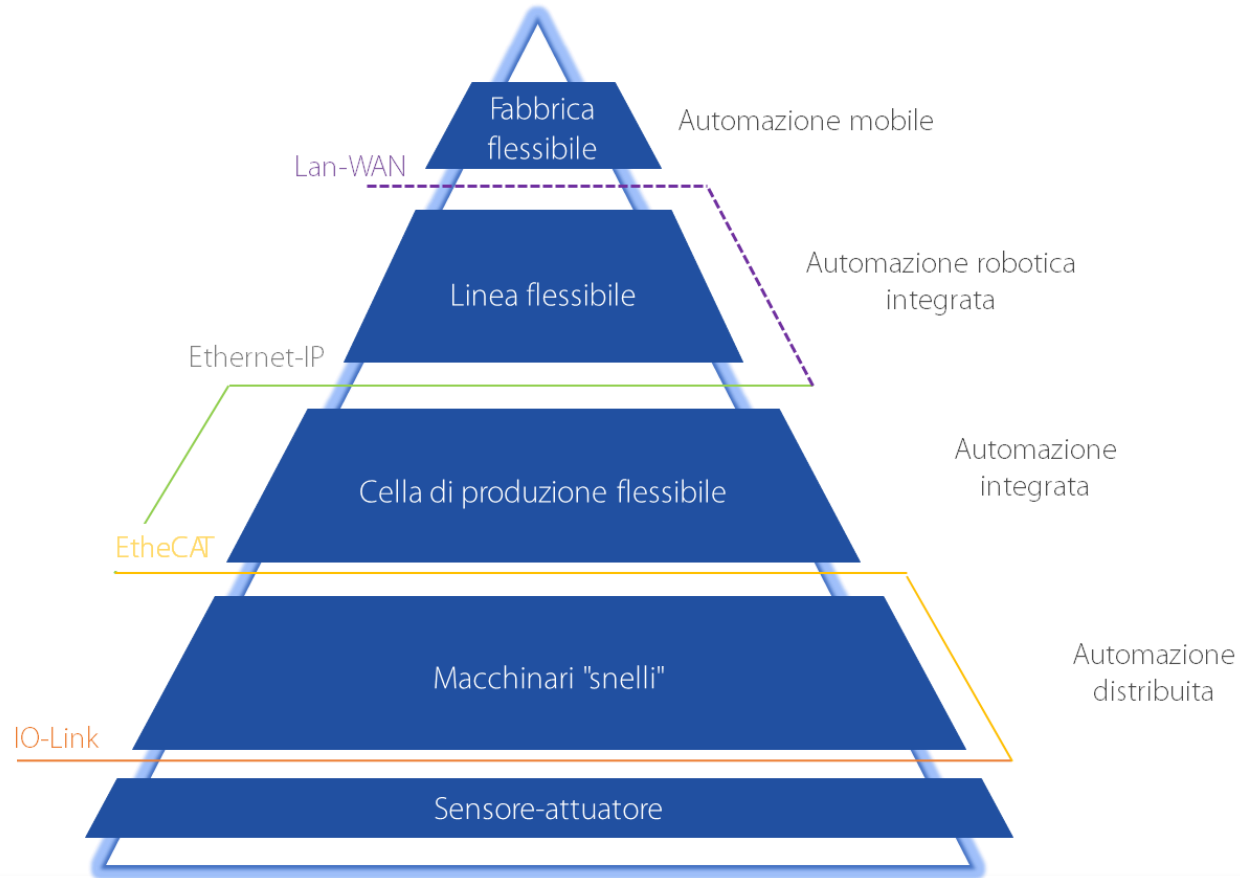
Fabbrica flessibile

Automazione mobile

Lan-WAN

Linea flessibile

Automazione robotica integrata

Ethernet-IP

Cella di produzione flessibile

Automazione integrata

EtheCAT

Macchinari "snelli"

Automazione distribuita

IO-Link

Sensore-attuatore